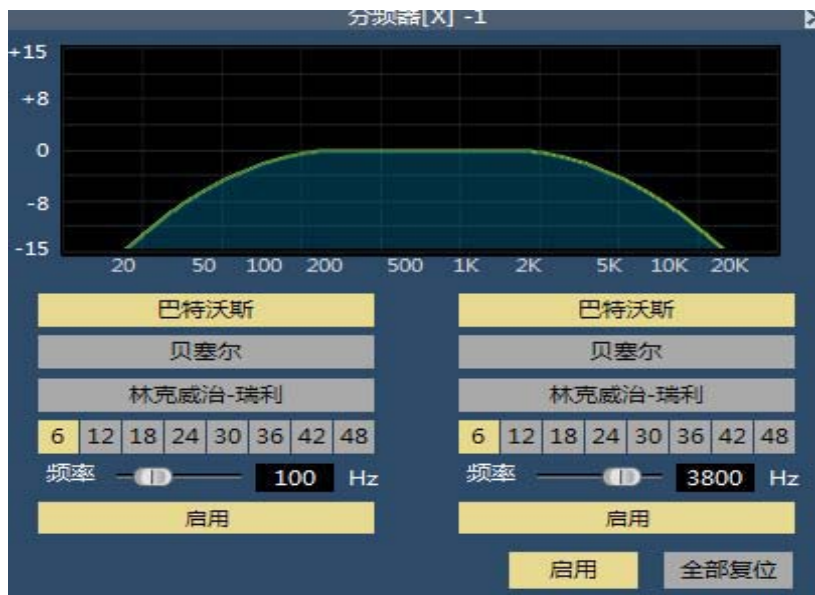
分频器[X] -1

+15
+8
0
-8
-15

20 50 100 200 500 1K 2K 5K 10K 20K

巴特沃斯
贝塞尔
林克威治-瑞利

| 6 | 12 | 18 | 24 | 30 | 36 | 42 | 48 |
|---|---|---|---|---|---|---|---|

频率 100 Hz
启用

巴特沃斯
贝塞尔
林克威治-瑞利

| 6 | 12 | 18 | 24 | 30 | 36 | 42 | 48 |
|---|---|---|---|---|---|---|---|

频率 3800 Hz
启用

启用
全部复位